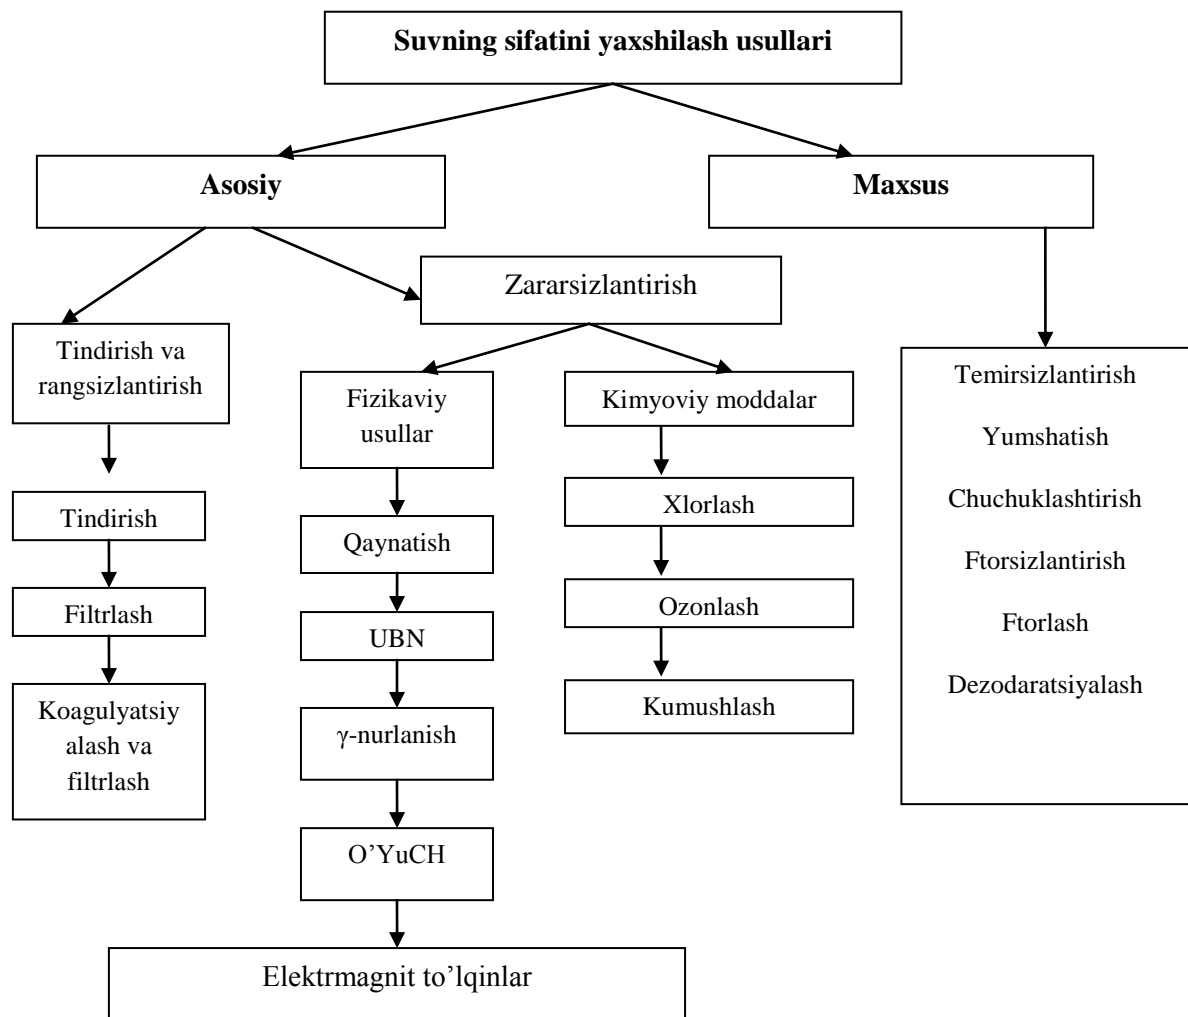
Suvning sifatini yaxshilash usullari

Asosiy

Maxsus

Zararsizlantirish

Tindirish va rangsizlantirish

Tindirish

Filtrlash

Koagulyatsiy alash va filtrlash

Fizikaviy usullar

Qaynatish

UBN

γ-nurlanish

O'YuCH

Elektrmagnit to'lqinlar

Kimyoviy moddalar

Xlorlash

Ozonlash

Kumushlash

Temirsizlantirish

Yumshatish

Chuchuklashtirish

Ftorsizlantirish

Ftorlash

Dezodaratsiyalash